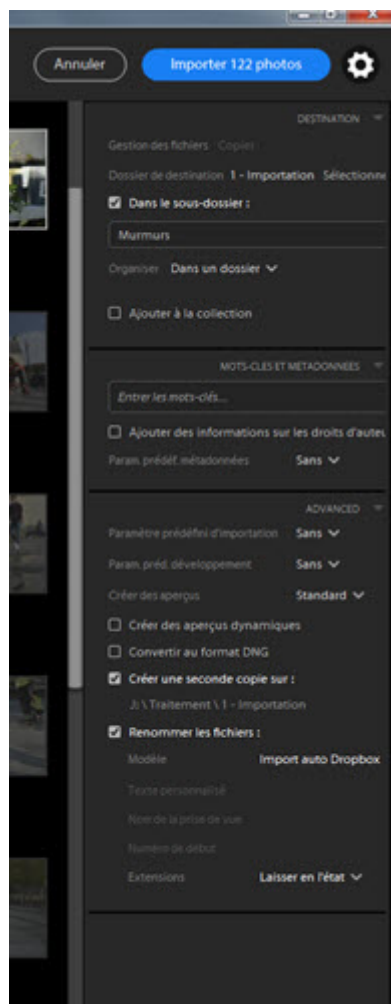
Annuler

Importer 122 photos

DESTINATION

Gestion des fichiers Copier

Dossier de destination 1 - Importation Sélectionne

Dans le sous-dossier :

Murmurs

Organiser Dans un dossier

Ajouter à la collection

MOTS-CLES ET METADONNEES

Entrer les mots-clés...

Ajouter des informations sur les droits d'auteu

Param. prédéf. métadonnées Sans

ADVANCED

Paramètre prédéfini d'importation Sans

Param. préd. développement Sans

Créer des aperçus Standard

Créer des aperçus dynamiques

Convertir au format DNG

Créer une seconde copie sur :

J: \ Traitement \ 1 - Importation

Renommer les fichiers :

Modèle Import auto Dropbox

Texte personnalisé

Nom de la prise de vue

Numéro de début

Extensions Laisser en l'état